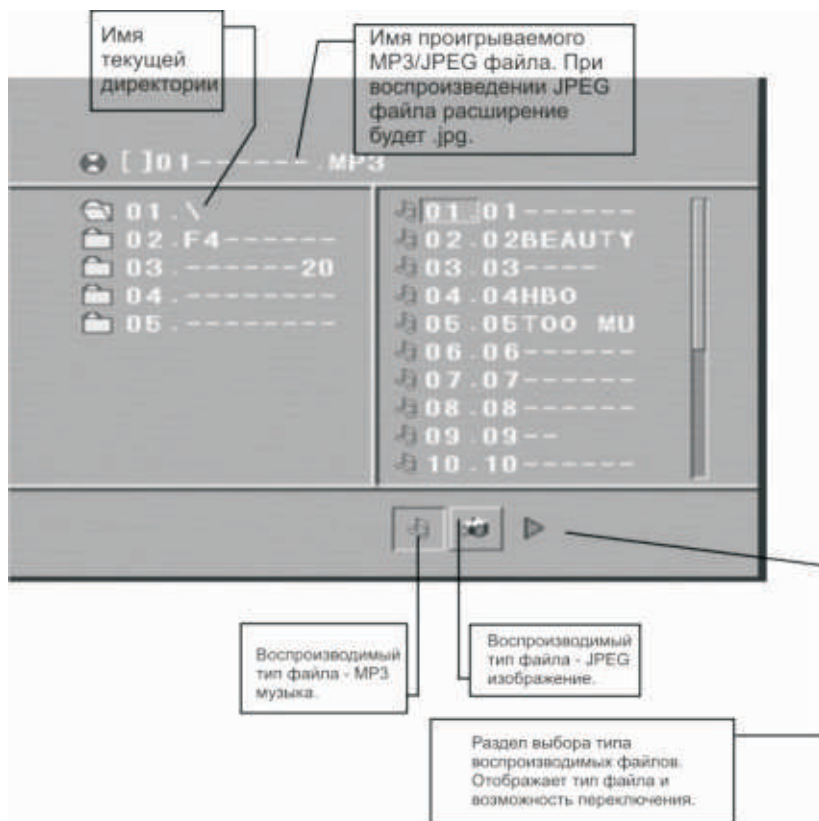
Имя текущей директории

Имя проигрываемого MP3/JPEG файла. При воспроизведении JPEG файла расширение будет .jpg.

[ ]01------.MP3

01.\
02.F4------
03.-------20
04.--------
05.--------

01.01------
02.02BEAUTY
03.03----
04.04HBO
05.05TOO MU
06.06------
07.07------
08.08------
09.09--
10.10------

Воспроизводимый тип файла - MP3 музыка.

Воспроизводимый тип файла - JPEG изображение.

Раздел выбора типа воспроизводимых файлов. Отображает тип файла и возможность переключения.